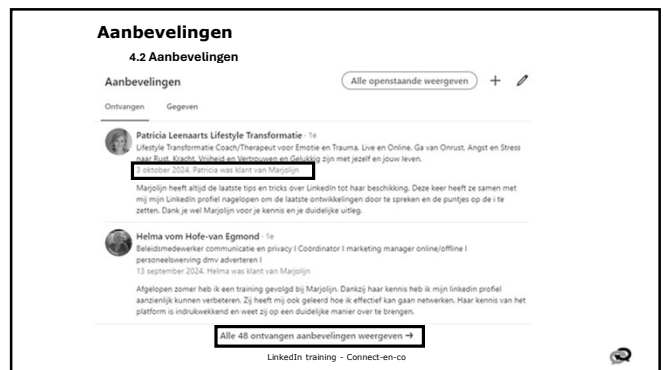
Aanbevelingen

4.2 Aanbevelingen

Aanbevelingen

Alle openstaande weergeven

Ontvangen Gegeven

Patricia Leenaarts Lifestyle Transformatie · 1e
Lifestyle Transformatie Coach/Therapeut voor Emotie en Trauma. Live en Online. Ga van Onrust, Angst en Stress naar Rust, Kracht, Vrijheid en Vertrouwen en Gelukkig zijn met jezelf en jouw leven.
3 oktober 2024, Patricia was klant van Marjolijn

Marjolijn heeft altijd de laatste tips en tricks over LinkedIn tot haar beschikking. Deze keer heeft ze samen met mij mijn LinkedIn profiel nagelopen om de laatste ontwikkelingen door te spreken en de puntjes op de i te zetten. Dank je wel Marjolijn voor je kennis en je duidelijke uitleg.

Helma vom Hofe-van Egmond · 1e
Beleidsmedewerker communicatie en privacy I Coördinator I marketing manager online/offline I personeelswerving dmv adverteren !
13 september 2024, Helma was klant van Marjolijn

Afgelopen zomer heb ik een training gevolgd bij Marjolijn. Dankzij haar kennis heb ik mijn linkedin profiel aanzienlijk kunnen verbeteren. Zij heeft mij ook geleerd hoe ik effectief kan gaan netwerken. Haar kennis van het platform is indrukwekkend en weet zij op een duidelijke manier over te brengen.

Alle 48 ontvangen aanbevelingen weergeven →

LinkedIn training - Connect-en-co